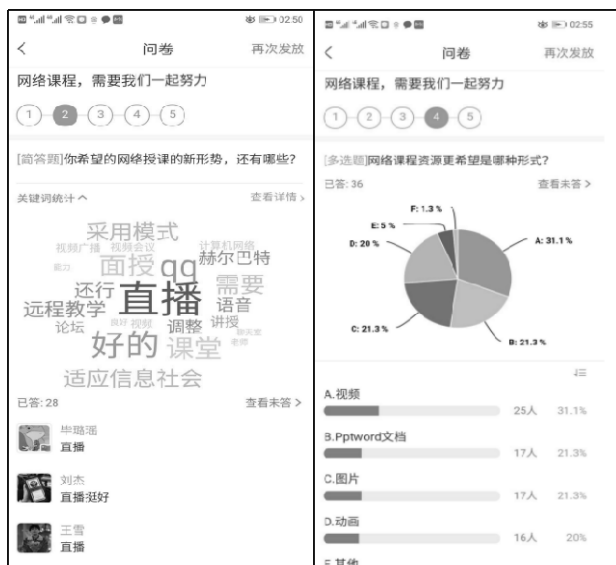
02:50

<

问卷

再次发放

网络课程，需要我们一起努力

1 2 3 4 5

[简答题]你希望的网络授课的新形势，还有哪些?

关键词统计 ^

查看详情 >

采用模式
视频广播 视频会议 计算机网络
面授 qq 赫尔巴特
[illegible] 需要
还行
远程教学 直播 语音
论坛 良好 视频 讲授
调整 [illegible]
好的 课堂 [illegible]
适应信息社会

已答: 28

查看未答 >

毕瑞涵
直播

刘杰
直播挺好

王雪
直播

02:55

<

问卷

再次发放

网络课程，需要我们一起努力

1 2 3 4 5

[多选题]网络课程资源更希望是哪种形式?

已答: 36

查看未答 >

F: 1.3 %
E: 5 %
D: 20 %
A: 31.1 %
C: 21.3 %
B: 21.3 %

| | | |
|---|---|---|
| A.视频 | 25人 | 31.1% |
| B.Pptword文档 | 17人 | 21.3% |
| C.图片 | 17人 | 21.3% |
| D.动画 | 16人 | 20% |

E.其他